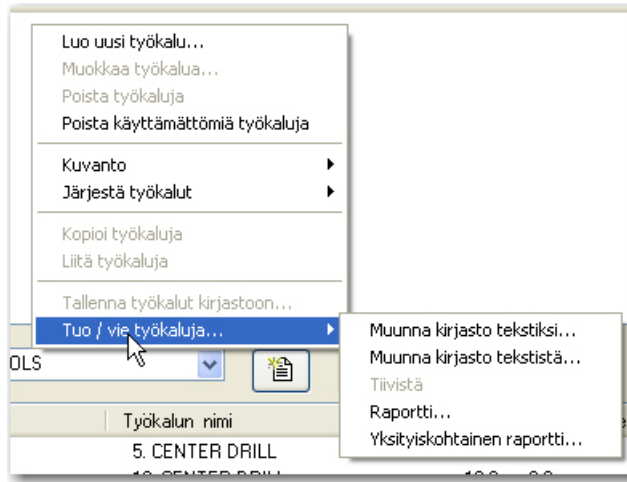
Luo uusi työkalu...
Muokkaa työkalua...
Poista työkaluja
Poista käyttämättömiä työkaluja

Kuvanto
Järjestä työkalut

Kopioi työkaluja
Liitä työkaluja

Tallenna työkalut kirjastoon...
Tuo / vie työkaluja...

Muunna kirjasto tekstiksi...
Muunna kirjasto tekstistä...
Tiivistä
Raportti...
Yksityiskohtainen raportti...

OLS

Työkalun nimi
5. CENTER DRILL
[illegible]